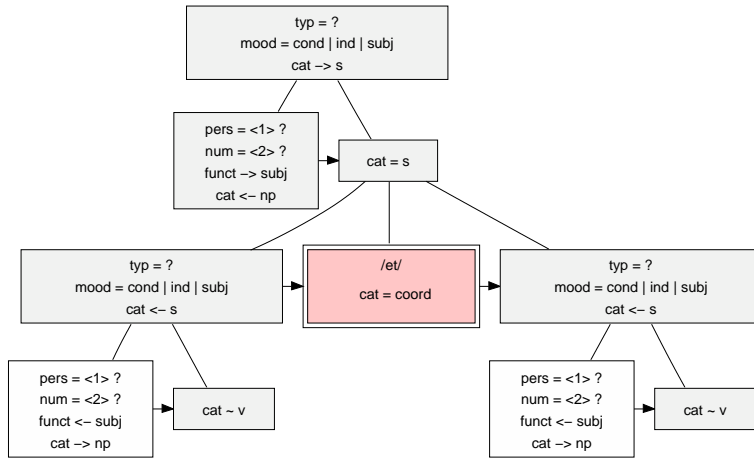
typ = ?
mood = cond | ind | subj
cat –> s

pers = <1> ?
num = <2> ?
funct –> subj
cat <– np

cat = s

typ = ?
mood = cond | ind | subj
cat <– s

/et/
cat = coord

typ = ?
mood = cond | ind | subj
cat <– s

pers = <1> ?
num = <2> ?
funct <– subj
cat –> np

cat ~ v

pers = <1> ?
num = <2> ?
funct <– subj
cat –> np

cat ~ v